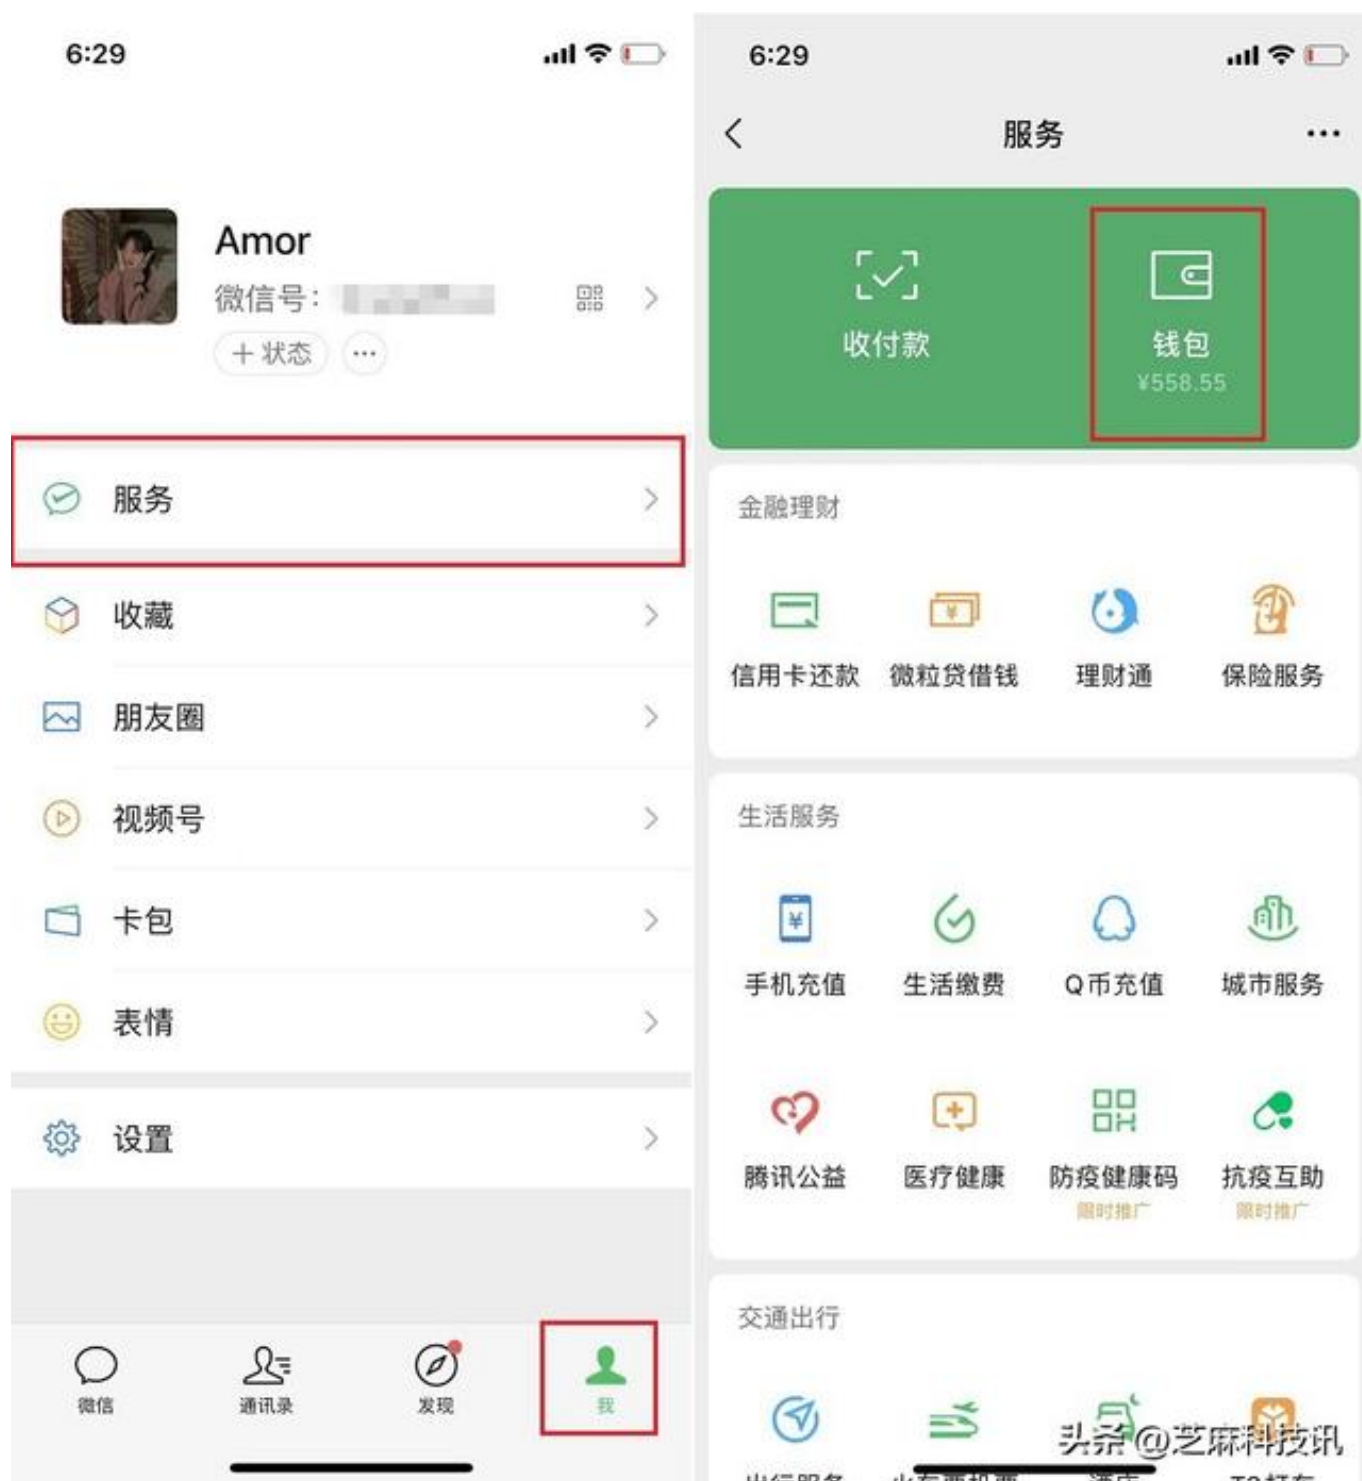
6:29

Amor
微信号：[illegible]
+ 状态 ···

服务
收藏
朋友圈
视频号
卡包
表情
设置

微信 通讯录 发现 我

6:29

服务

收付款
钱包
¥558.55

金融理财
信用卡还款 微粒贷借钱 理财通 保险服务

生活服务
手机充值 生活缴费 Q币充值 城市服务
腾讯公益 医疗健康 防疫健康码 抗疫互助
限时推广 限时推广

交通出行
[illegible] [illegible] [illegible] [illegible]

头条 @芝麻科技讯